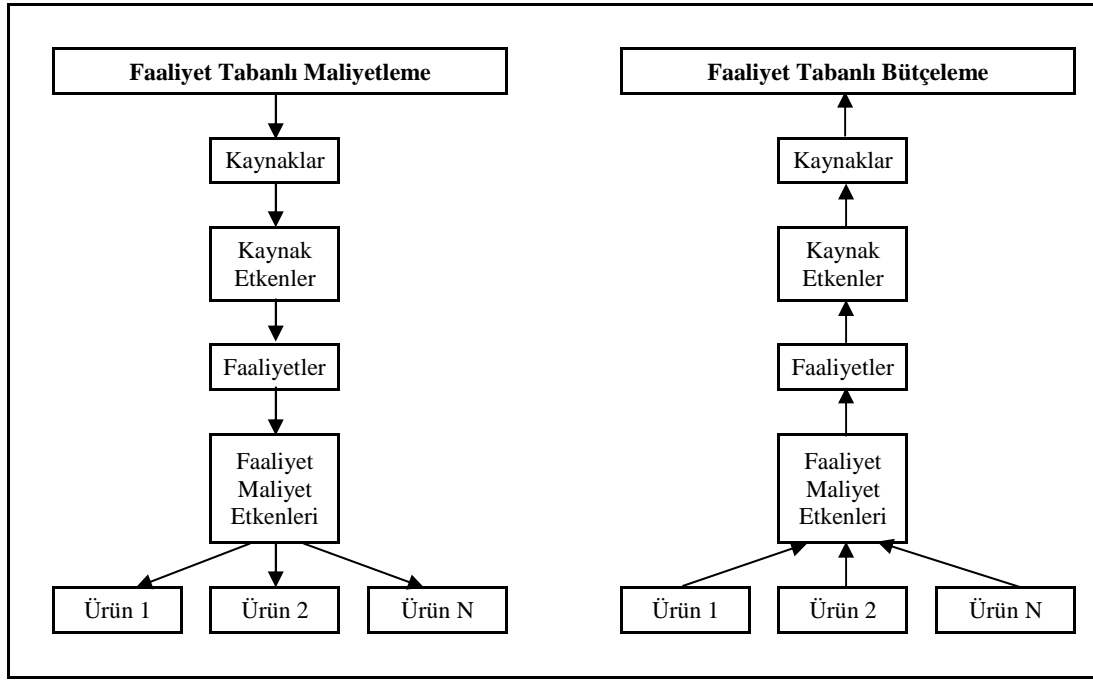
Faaliyet Tabanlı Maliyetleme

Kaynaklar

Kaynak Etkenler

Faaliyetler

Faaliyet Maliyet Etkenleri

Ürün 1

Ürün 2

Ürün N

Faaliyet Tabanlı Bütçeleme

Kaynaklar

Kaynak Etkenler

Faaliyetler

Faaliyet Maliyet Etkenleri

Ürün 1

Ürün 2

Ürün N